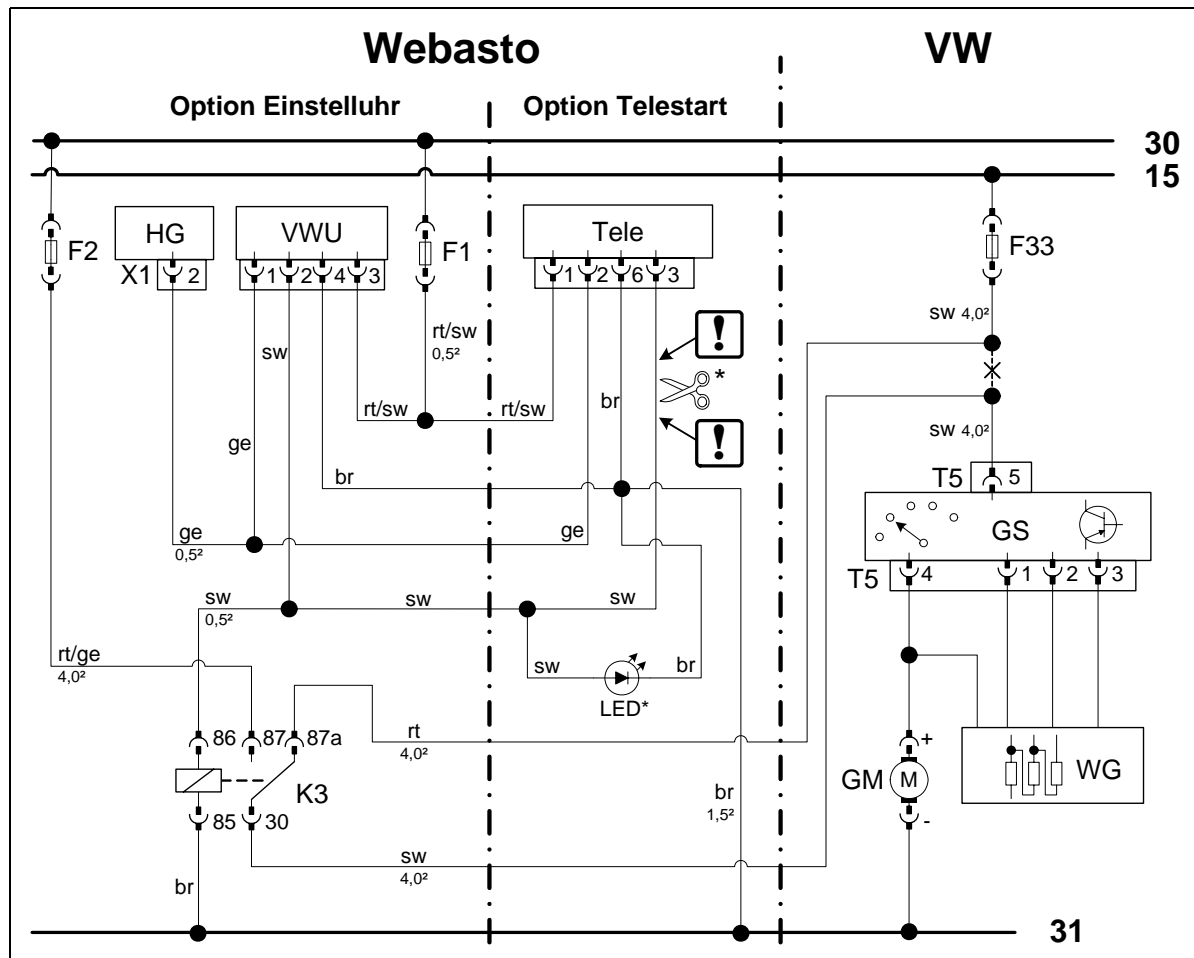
Webasto

VW

Option Einstelluhr

Option Telestart

30

15

F2

HG

X1

2

VWU

1 2 4 3

F1

Tele

1 2 6 3

F33

rt/sw
0,5²

sw $4{,}0^2$

sw

rt/sw

rt/sw

br

*

ge

br

sw $4{,}0^2$

T5

5

GS

ge
0,5²

ge

T5

4

1 2 3

sw
0,5²

sw

sw

rt/ge
4,0²

sw

br

LED*

86 87 87a

rt
4,0²

+

K3

GM

M

WG

85 30

br
1,5²

-

sw
4,0²

br

31